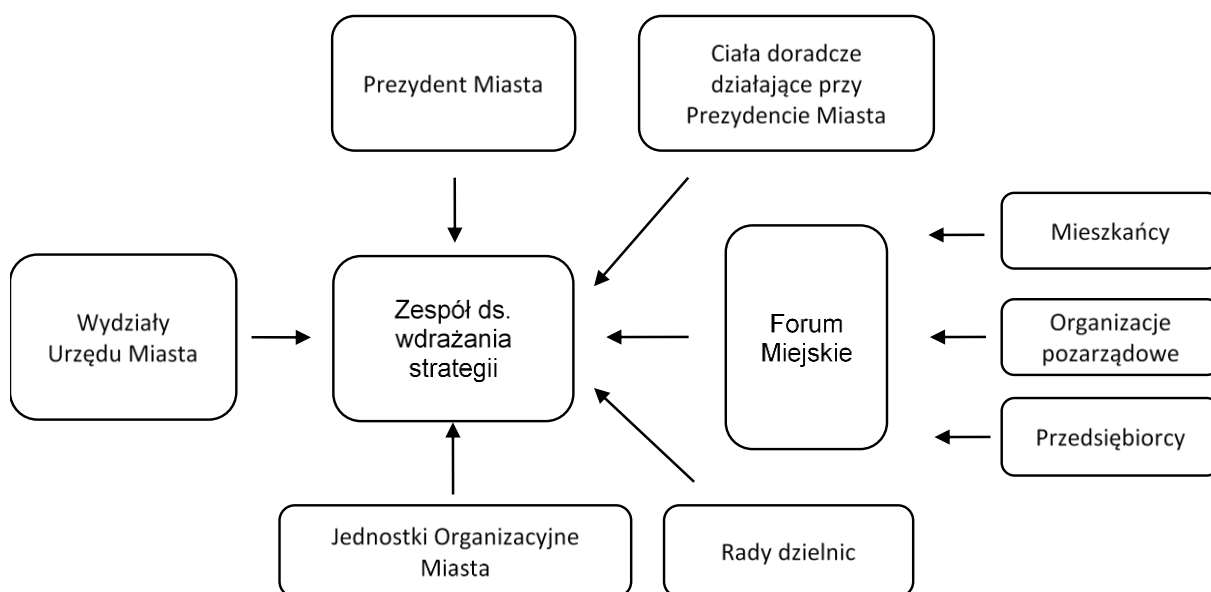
Prezydent Miasta

Ciała doradcze działające przy Prezydencie Miasta

Mieszkańcy

Wydziały Urzędu Miasta

Zespół ds. wdrażania strategii

Forum Miejskie

Organizacje pozarządowe

Przedsiębiorcy

Jednostki Organizacyjne Miasta

Rady dzielnic